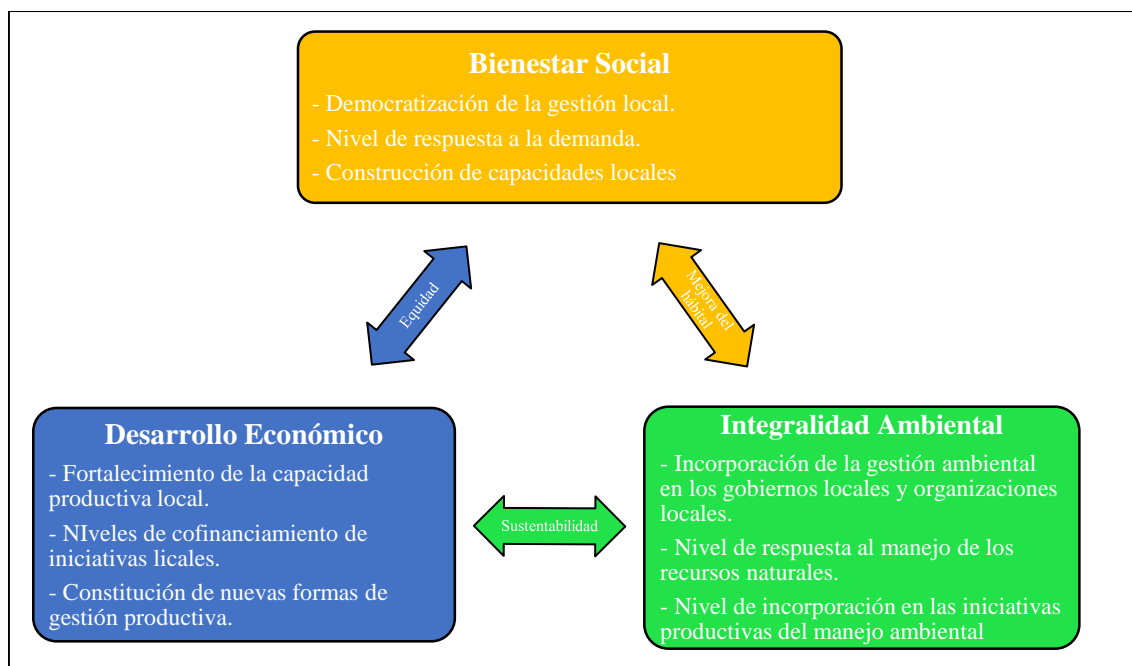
Bienestar Social

- Democratización de la gestión local.

- Nivel de respuesta a la demanda.

- Construcción de capacidades locales

Equidad

Mejora del hábitat

Desarrollo Económico

- Fortalecimiento de la capacidad productiva local.

- NIveles de cofinanciamiento de iniciativas licales.

- Constitución de nuevas formas de gestión productiva.

Sustentabilidad

Integralidad Ambiental

- Incorporación de la gestión ambiental en los gobiernos locales y organizaciones locales.

- Nivel de respuesta al manejo de los recursos naturales.

- Nivel de incorporación en las iniciativas productivas del manejo ambiental